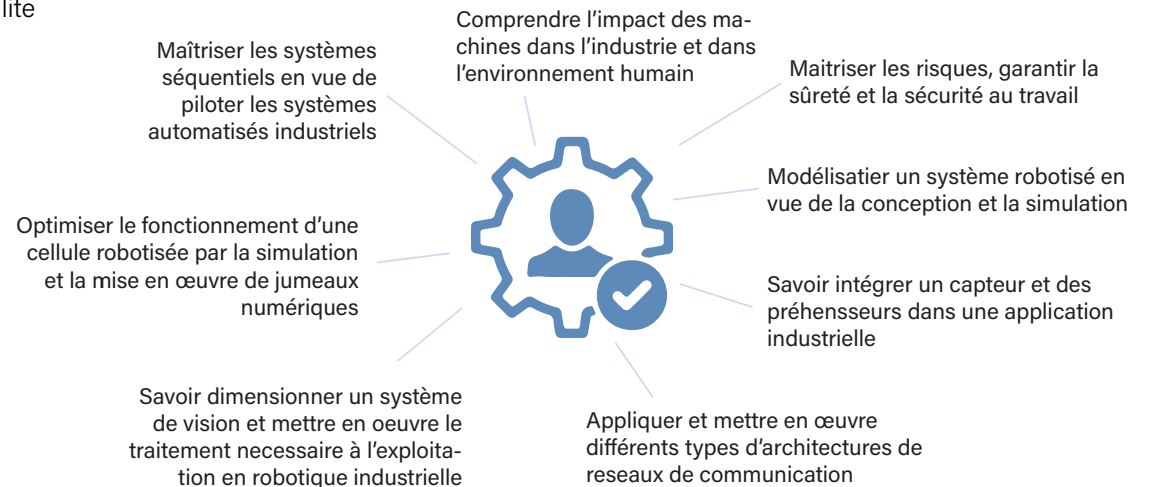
lite

Comprendre l’impact des machines dans l’industrie et dans l’environnement humain

Maîtriser les systèmes séquentiels en vue de piloter les systèmes automatisés industriels

Maitriser les risques, garantir la sûreté et la sécurité au travail

Modélisatier un système robotisé en vue de la conception et la simulation

Optimiser le fonctionnement d’une cellule robotisée par la simulation et la mise en œuvre de jumeaux numériques

Savoir intégrer un capteur et des préhensseurs dans une application industrielle

Savoir dimensionner un système de vision et mettre en oeuvre le traitement necessaire à l’exploitation en robotique industrielle

Appliquer et mettre en œuvre différents types d’architectures de reseaux de communication